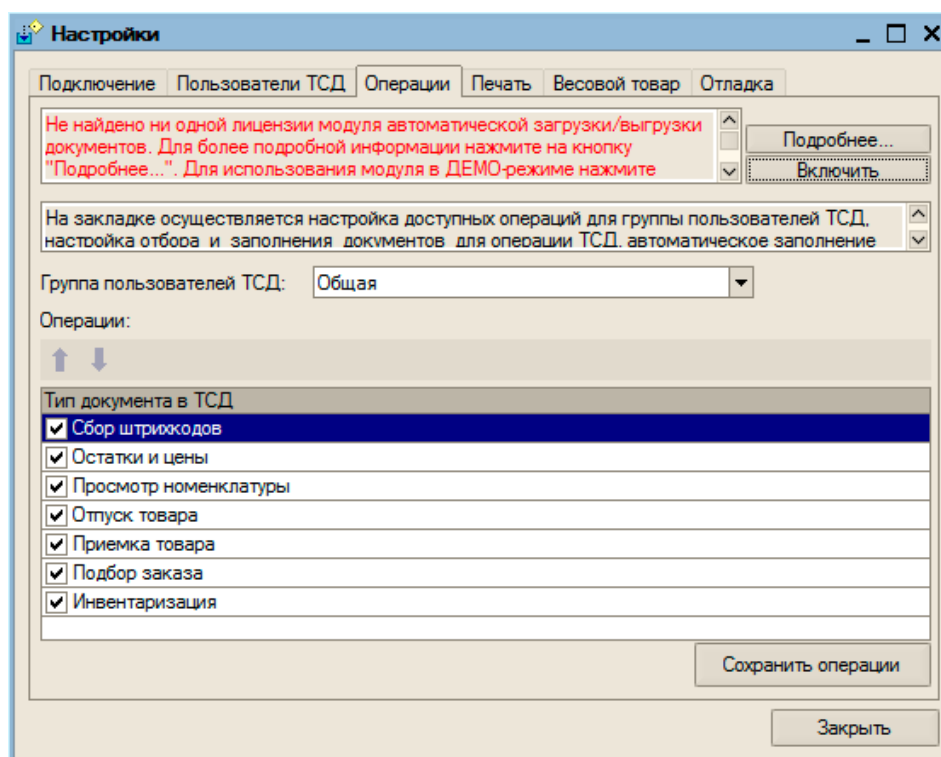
Настройки

Подключение | Пользователи ТСД | Операции | Печать | Весовой товар | Отладка

Не найдено ни одной лицензии модуля автоматической загрузки/выгрузки документов. Для более подробной информации нажмите на кнопку "Подробнее...". Для использования модуля в ДЕМО-режиме нажмите

Подробнее...
Включить

На закладке осуществляется настройка доступных операций для группы пользователей ТСД, настройка отбора и заполнения документов для операции ТСД, автоматическое заполнение

Группа пользователей ТСД: Общая

Операции:

| Тип документа в ТСД |
|---|
| Сбор штрихкодов |
| Остатки и цены |
| Просмотр номенклатуры |
| Отпуск товара |
| Приемка товара |
| Подбор заказа |
| Инвентаризация |

Сохранить операции

Закрыть